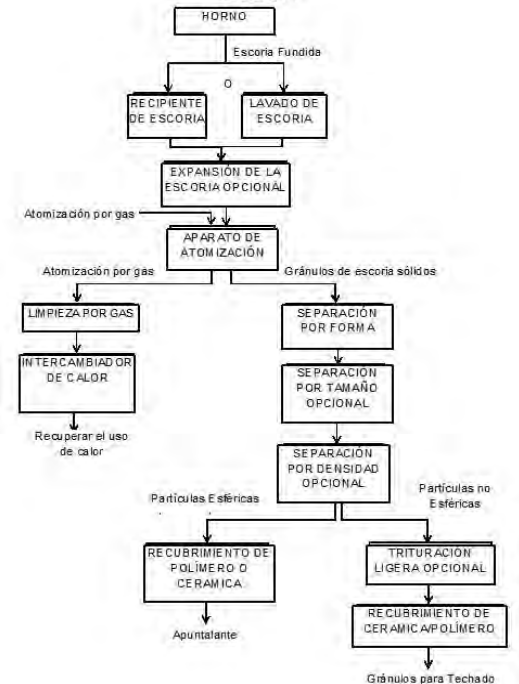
HORNO

Escoria Fundida

O

RECIPIENTE DE ESCORIA

LAVADO DE ESCORIA

EXPANSIÓN DE LA ESCORIA OPCIONAL

Atomización por gas

APARATO DE ATOMIZACIÓN

Atomización por gas

Gránulos de escoria sólidos

LIMPIEZA POR GAS

INTERCAMBIADOR DE CALOR

Recuperar el uso de calor

SEPARACIÓN POR FORMA

SEPARACION POR TAMAÑO OPCIONAL

SEPARACION POR DENSIDAD OPCIONAL

Partículas Esféricas

Partículas no Esféricas

RECUBRIMIENTO DE POLÍMERO O CERAMICA

Apuntalante

TRITURACION LIGERA OPCIONAL

RECUBRIMIENTO DE CERAMICA/POLÍMERO

Gránulos para Techado